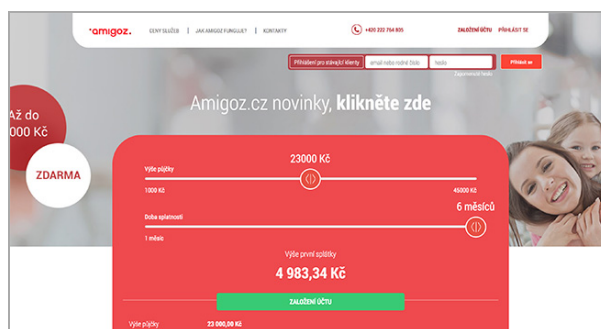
·amigoz. CENY SLUŽEB | JAK AMIGOZ FUNGUJE | KONTAKTY +420 222 764 835 ZALOŽENÍ ÚČTU PŘIHLÁSIT SE

Přihlášení pro stávající klienty email nebo rodné číslo heslo Přihlásit se
Zapomenuté heslo

Až do
000 Kč

ZDARMA

Amigoz.cz novinky, klikněte zde

Výše půjčky 23000 Kč
1000 Kč 45000 Kč

Doba splatnosti 6 měsíců
1 měsíc

Výše první splátky
4 983,34 Kč

ZALOŽENÍ ÚČTU

Výše půjčky 23 000,00 Kč